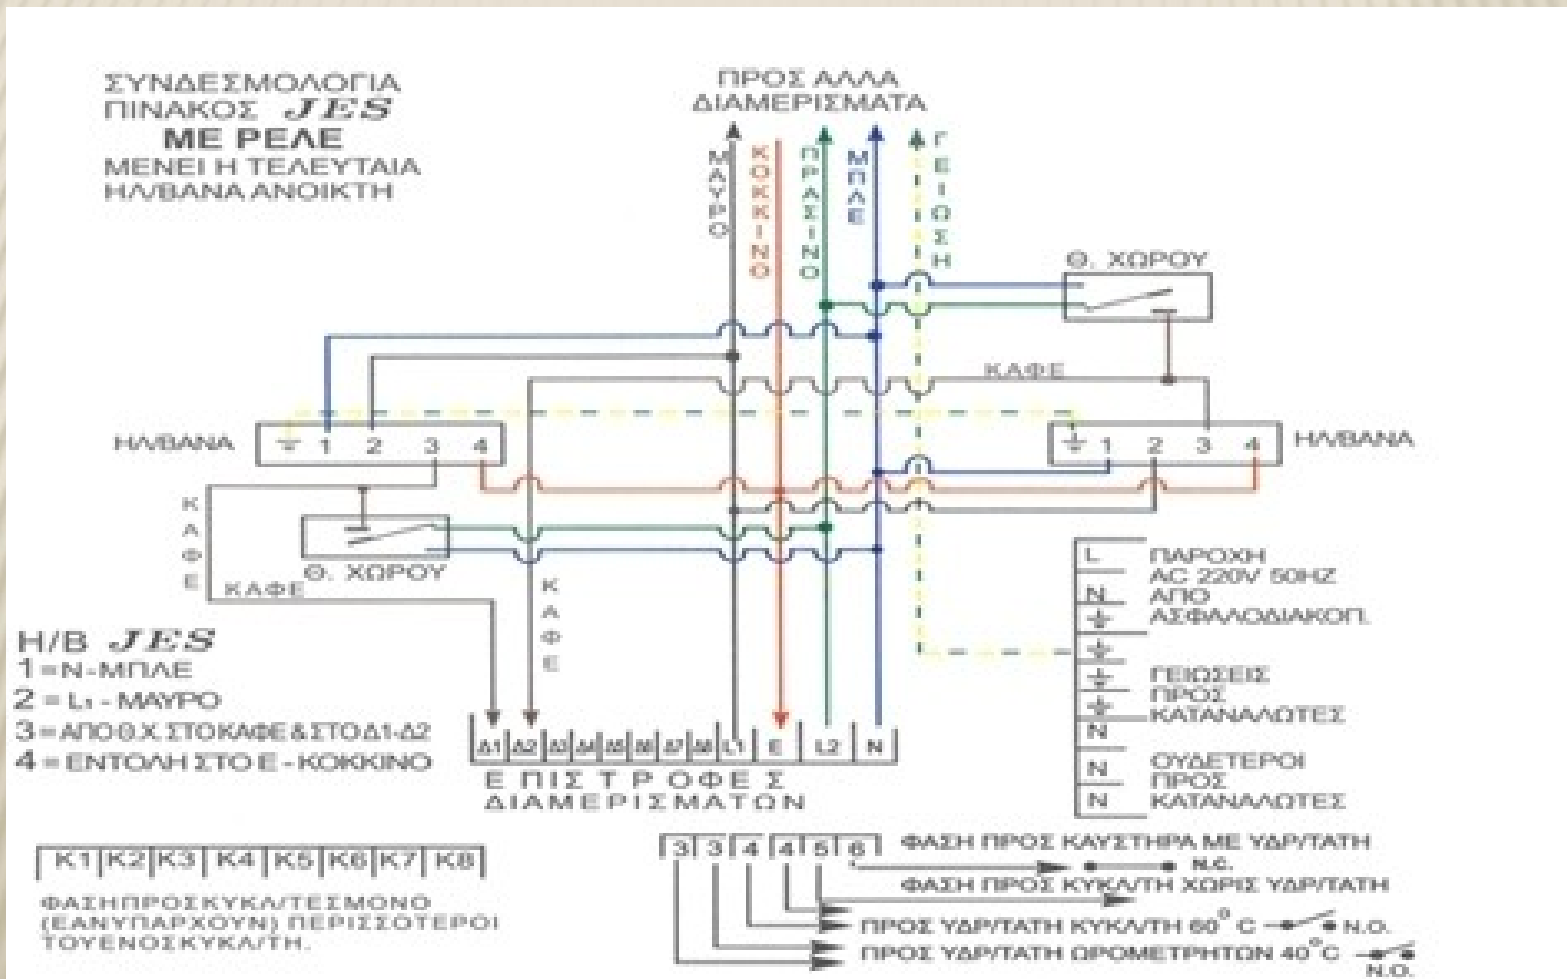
ΣΥΝΔΕΣΜΟΛΟΓΙΑ ΠΙΝΑΚΟΣ JES
ΜΕ ΡΕΛΕ
ΜΕΝΕΙ Η ΤΕΛΕΥΤΑΙΑ Η/Λ/ΒΑΝΑ ΑΝΟΙΚΤΗ

ΠΡΟΣ ΑΛΛΑ ΔΙΑΜΕΡΙΣΜΑΤΑ

ΜΑΥΡΟ
ΚΟΚΚΙΝΟ
ΠΡΑΣΙΝΟ
ΜΠΛΕ
ΓΕΙΩΣΗ

Θ. ΧΩΡΟΥ

ΚΑΦΕ

Η/Λ/ΒΑΝΑ 1 2 3 4

Η/Λ/ΒΑΝΑ 1 2 3 4

ΚΑΦΕ

Θ. ΧΩΡΟΥ

ΚΑΦΕ

ΚΑΦΕ

| L | ΠΑΡΟΧΗ AC 220V 50HZ |
|---|---|
| N | ΑΠΟ ΑΣΦΑΛΟΔΙΑΚΟΠ. |
| ⏚ | |
| ⏚ | |
| ⏚ | ΓΕΙΩΣΕΙΣ ΠΡΟΣ |
| ⏚ | ΚΑΤΑΝΑΛΩΤΕΣ |
| N | |
| N | ΟΥΔΕΤΕΡΟΙ ΠΡΟΣ |
| N | ΚΑΤΑΝΑΛΩΤΕΣ |

Η/Β JES
1 = N - ΜΠΛΕ
2 = L1 - ΜΑΥΡΟ
3 = ΑΠΟ Θ.Χ. ΣΤΟ ΚΑΦΕ & ΣΤΟ Δ1-Δ2
4 = ΕΝΤΟΛΗ ΣΤΟ Ε - ΚΟΚΚΙΝΟ

| Δ1 | Δ2 | Δ3 | Δ4 | Δ5 | Δ6 | Δ7 | Δ8 | L1 | E | L2 | N |
|---|---|---|---|---|---|---|---|---|---|---|---|

ΕΠΙΣΤΡΟΦΕΣ ΔΙΑΜΕΡΙΣΜΑΤΩΝ

| K1 | K2 | K3 | K4 | K5 | K6 | K7 | K8 |
|---|---|---|---|---|---|---|---|

ΦΑΣΗ ΠΡΟΣ ΚΥΚΛ/ΤΕΣ ΜΟΝΟ (ΕΑΝ ΥΠΑΡΧΟΥΝ) ΠΕΡΙΣΣΟΤΕΡΟΙ ΤΟΥ ΕΝΟΣ ΚΥΚΛ/ΤΗ.

| 3 | 3 | 4 | 4 | 5 | 6 |
|---|---|---|---|---|---|

ΦΑΣΗ ΠΡΟΣ ΚΑΥΣΤΗΡΑ ΜΕ ΥΔΡ/ΤΑΤΗ
N.C.
ΦΑΣΗ ΠΡΟΣ ΚΥΚΛ/ΤΗ ΧΩΡΙΣ ΥΔΡ/ΤΑΤΗ
ΠΡΟΣ ΥΔΡ/ΤΑΤΗ ΚΥΚΛ/ΤΗ 60° C N.O.
ΠΡΟΣ ΥΔΡ/ΤΑΤΗ ΩΡΟΜΕΤΡΗΤΩΝ 40°C N.O.